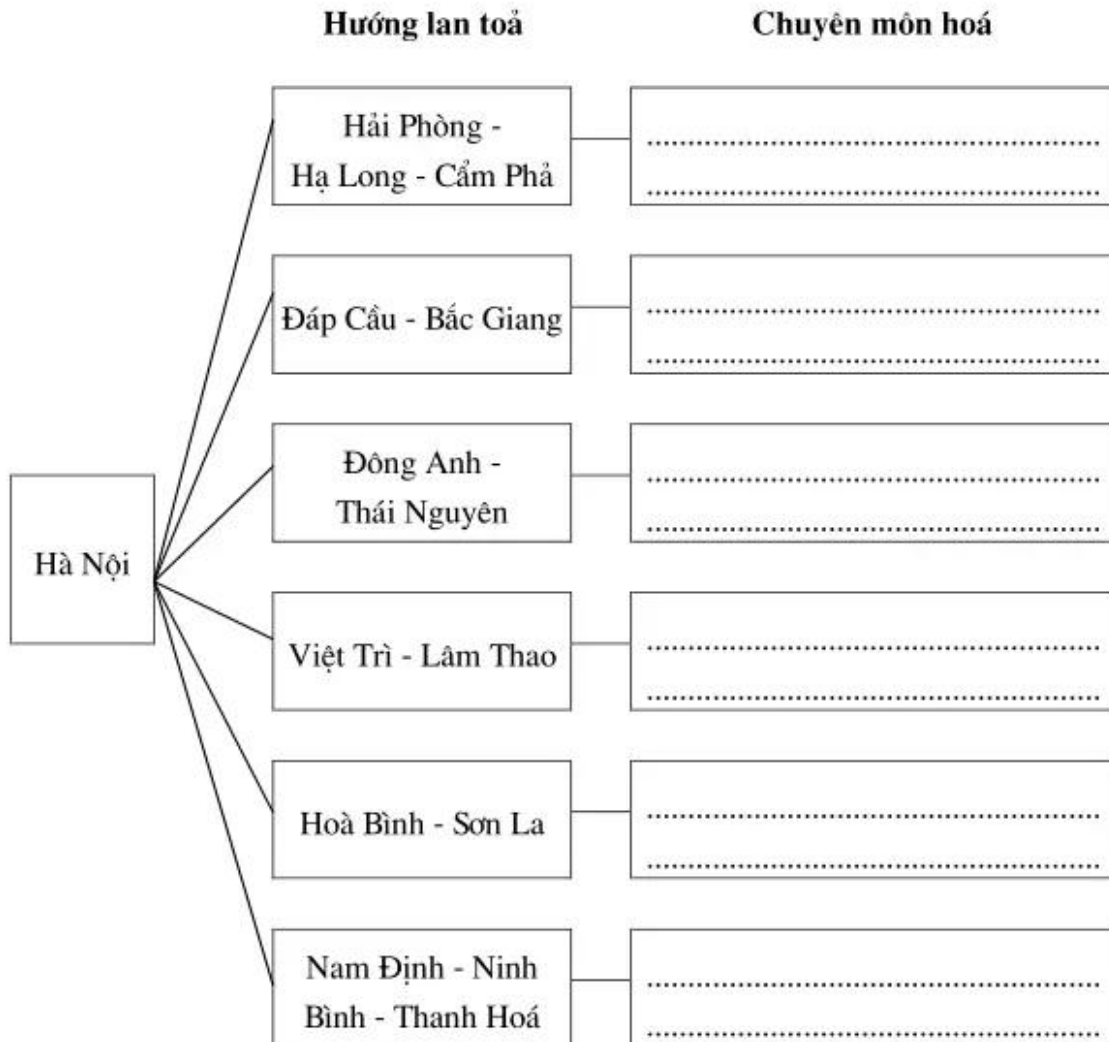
Hướng lan toả

Chuyên môn hoá

Hà Nội

Hải Phòng - Hạ Long - Cẩm Phả

........................................................
........................................................

Đáp Cầu - Bắc Giang

........................................................
........................................................

Đông Anh - Thái Nguyên

........................................................
........................................................

Việt Trì - Lâm Thao

........................................................
........................................................

Hoà Bình - Sơn La

........................................................
........................................................

Nam Định - Ninh Bình - Thanh Hoá

........................................................
........................................................